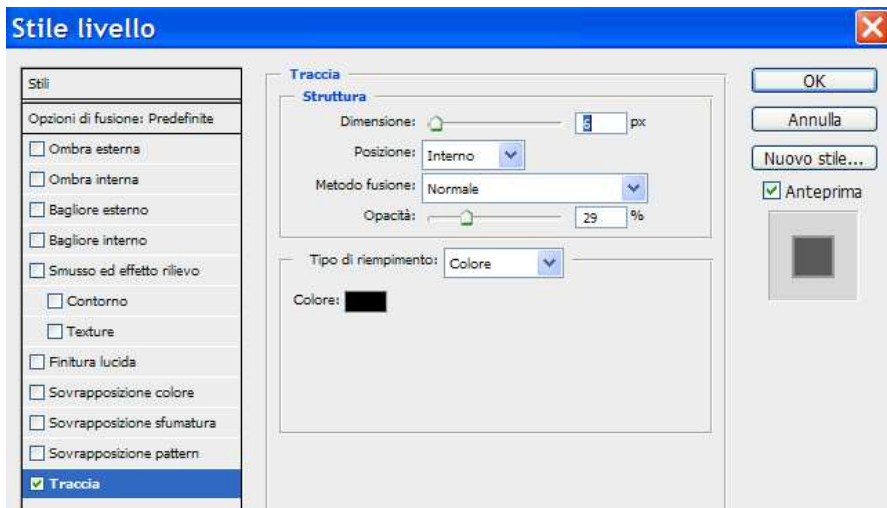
Stile livello

Stili

Opzioni di fusione: Predefinite

Ombra esterna

Ombra interna

Bagliore esterno

Bagliore interno

Smusso ed effetto rilievo

Contorno

Texture

Finitura lucida

Sovrapposizione colore

Sovrapposizione sfumatura

Sovrapposizione pattern

Traccia

Traccia

Struttura

Dimensione: 5 px

Posizione: Interno

Metodo fusione: Normale

Opacità: 29 %

Tipo di riempimento: Colore

Colore:

OK

Annulla

Nuovo stile...

Anteprima